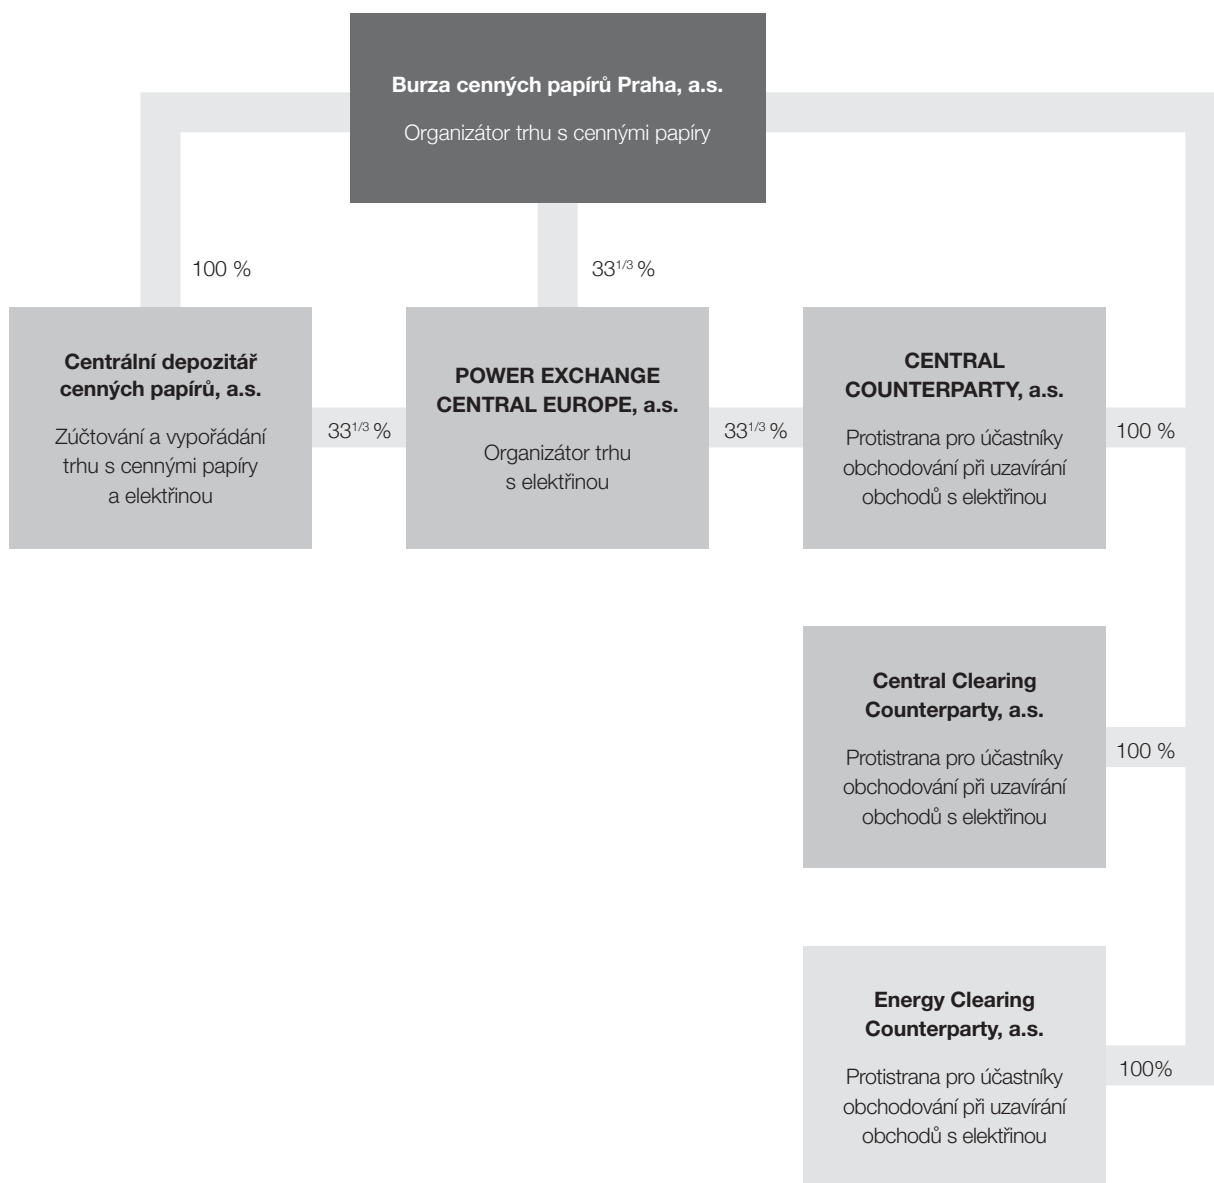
**Burza cenných papírů Praha, a.s.**

Organizátor trhu s cennými papíry

100 %

$33^{1/3}$ %

**Centrální depozitář cenných papírů, a.s.**

Zúčtování a vypořádání trhu s cennými papíry a elektřinou

$33^{1/3}$ %

**POWER EXCHANGE CENTRAL EUROPE, a.s.**

Organizátor trhu s elektřinou

$33^{1/3}$ %

**CENTRAL COUNTERPARTY, a.s.**

Protistrana pro účastníky obchodování při uzavírání obchodů s elektřinou

100 %

**Central Clearing Counterparty, a.s.**

Protistrana pro účastníky obchodování při uzavírání obchodů s elektřinou

100 %

**Energy Clearing Counterparty, a.s.**

Protistrana pro účastníky obchodování při uzavírání obchodů s elektřinou

100%